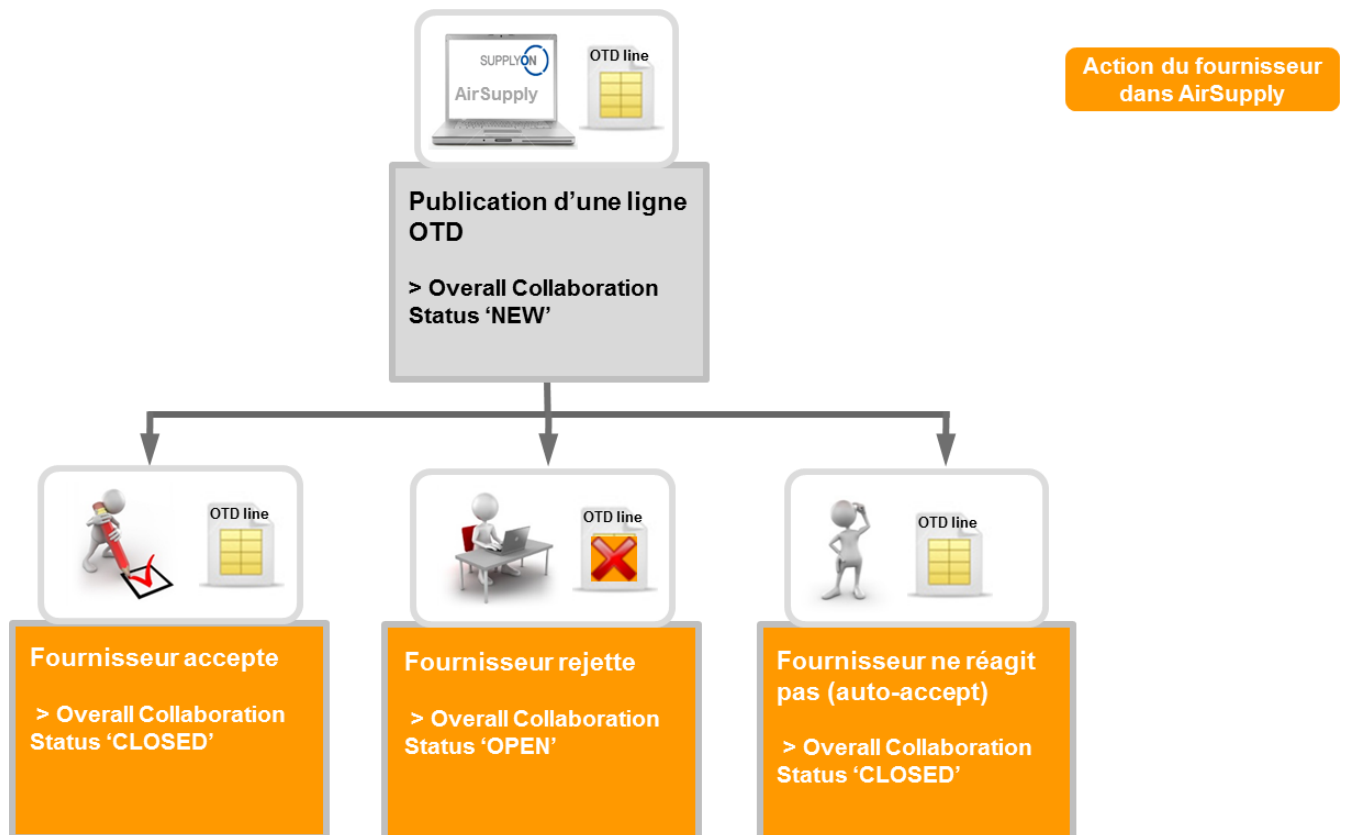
SUPPLYON
AirSupply
OTD line

Action du fournisseur dans AirSupply

Publication d’une ligne OTD

> Overall Collaboration Status ‘NEW’

OTD line

OTD line

OTD line

Fournisseur accepte

> Overall Collaboration Status ‘CLOSED’

Fournisseur rejette

> Overall Collaboration Status ‘OPEN’

Fournisseur ne réagit pas (auto-accept)

> Overall Collaboration Status ‘CLOSED’